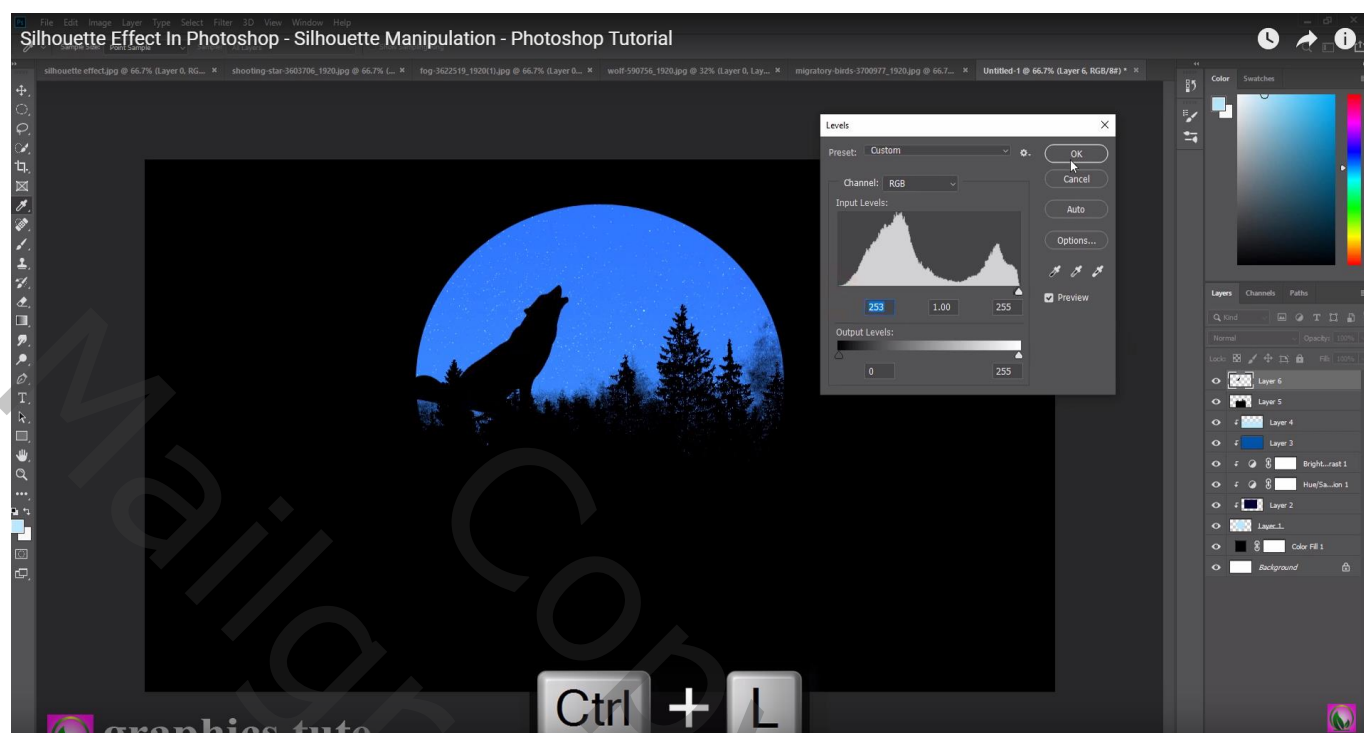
Silhouette Effect In Photoshop - Silhouette Manipulation - Photoshop Tutorial

File Edit Image Layer Type Select Filter 3D View Window Help

silhouette effect.jpg @ 66.7% (Layer 0, RG... × shooting-star-3603706_1920.jpg @ 66.7% (... × fog-3622519_1920(1).jpg @ 66.7% (Layer 0... × wolf-590756_1920.jpg @ 32% (Layer 0, Lay... × migratory-birds-3700977_1920.jpg @ 66.7... × Untitled-1 @ 66.7% (Layer 6, RGB/8#) * ×

Levels

Preset: Custom

Channel: RGB

Input Levels:

253 1.00 255

Output Levels:

0 255

OK

Cancel

Auto

Options...

Preview

Color Swatches

Layers Channels Paths

Kind

Normal Opacity: 100%

Lock: Fill: 100%

Layer 6

Layer 5

Layer 4

Layer 3

Bright...rast 1

Hue/Sa...ion 1

Layer 2

Layer 1

Color Fill 1

Background

Ctrl + L

Mailgraphics Copy

graphics tute